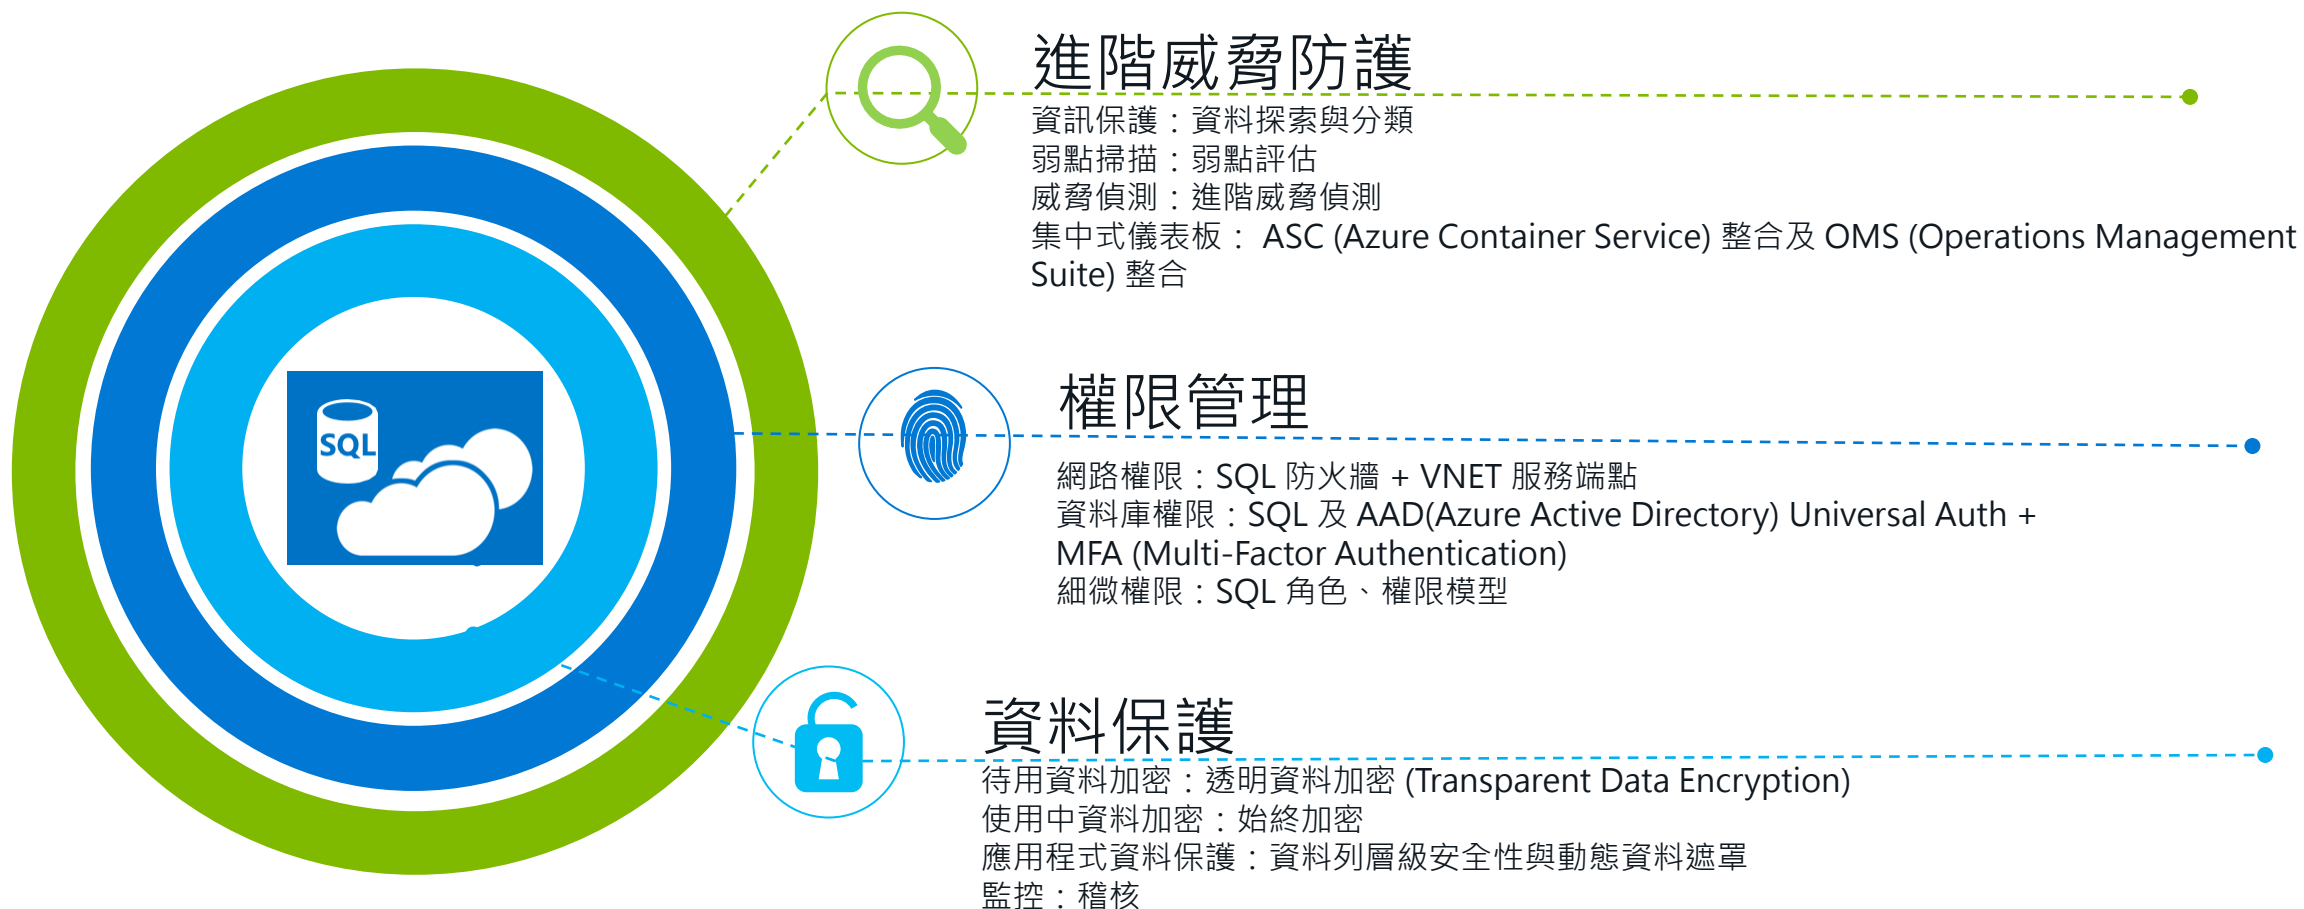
SQL

進階威脅防護

資訊保護：資料探索與分類
弱點掃描：弱點評估
威脅偵測：進階威脅偵測
集中式儀表板： ASC (Azure Container Service) 整合及 OMS (Operations Management Suite) 整合

權限管理

網路權限：SQL 防火牆 + VNET 服務端點
資料庫權限：SQL 及 AAD(Azure Active Directory) Universal Auth + MFA (Multi-Factor Authentication)
細微權限：SQL 角色、權限模型

資料保護

待用資料加密：透明資料加密 (Transparent Data Encryption)
使用中資料加密：始終加密
應用程式資料保護：資料列層級安全性與動態資料遮罩
監控：稽核